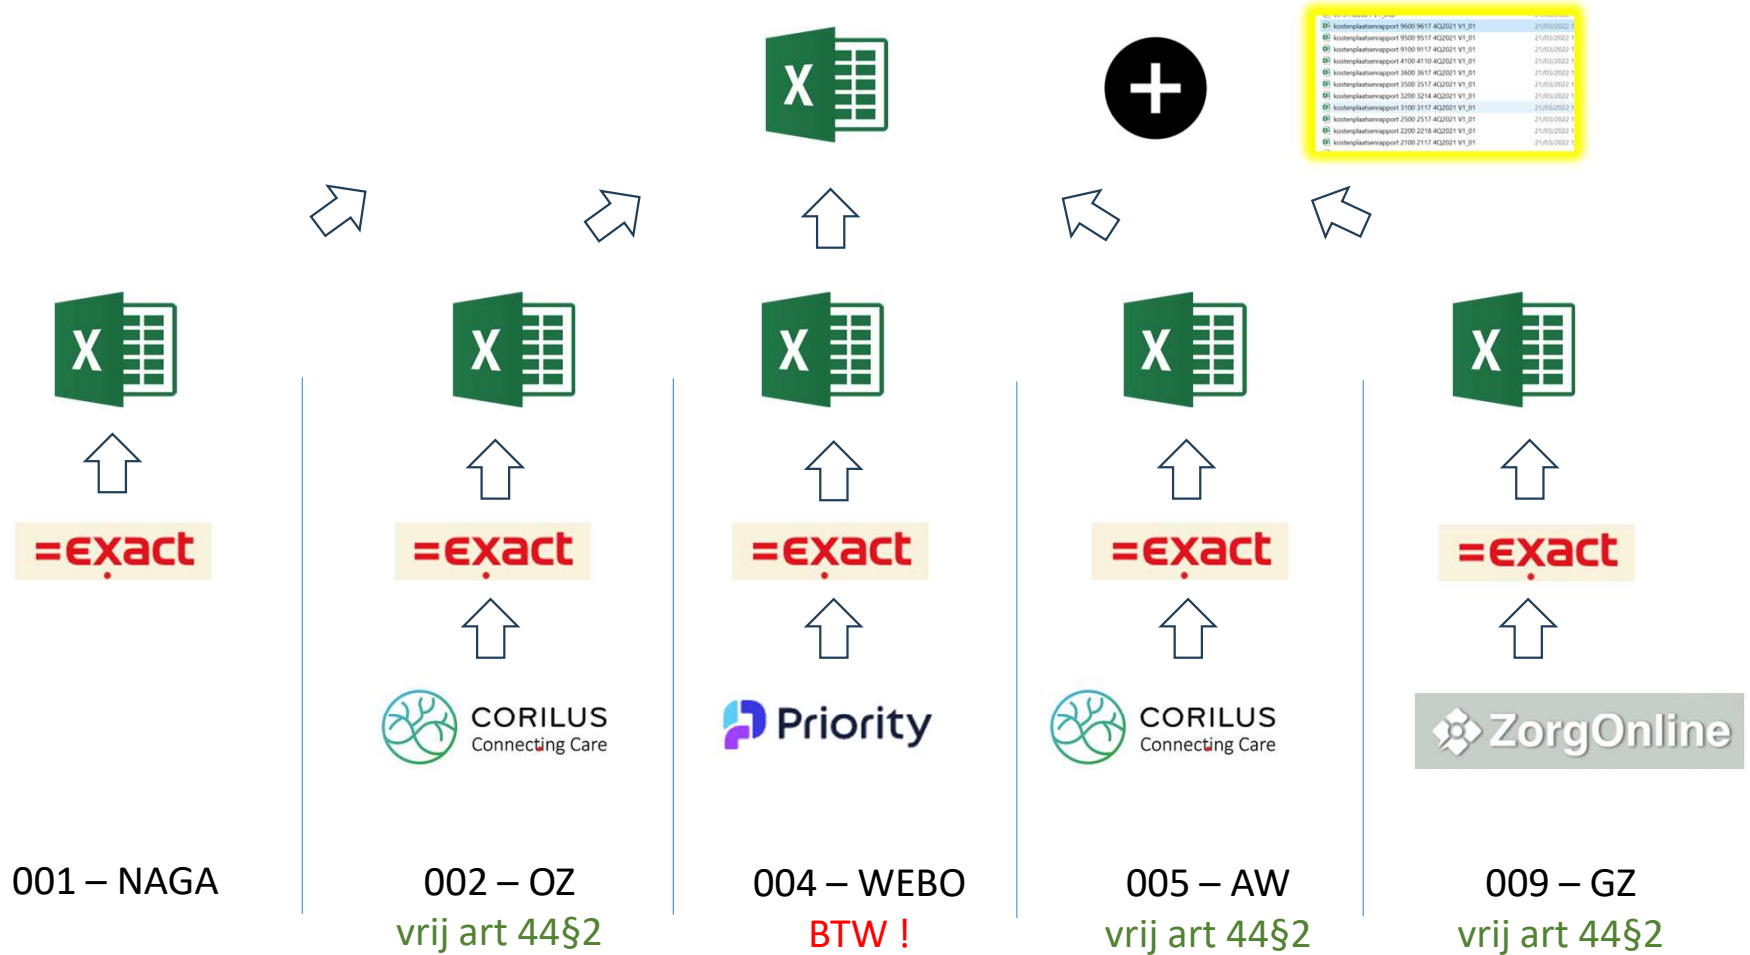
kostenplaatsenrapport 9600 9617 4Q2021 V1_01
kostenplaatsenrapport 9500 9517 4Q2021 V1_01
kostenplaatsenrapport 9100 9117 4Q2021 V1_01
kostenplaatsenrapport 4100 4110 4Q2021 V1_01
kostenplaatsenrapport 3600 3617 4Q2021 V1_01
kostenplaatsenrapport 3500 3517 4Q2021 V1_01
kostenplaatsenrapport 3200 3214 4Q2021 V1_01
kostenplaatsenrapport 3100 3117 4Q2021 V1_01
kostenplaatsenrapport 2500 2517 4Q2021 V1_01
kostenplaatsenrapport 2200 2218 4Q2021 V1_01
kostenplaatsenrapport 2100 2117 4Q2021 V1_01

=exact

=exact
CORILUS Connecting Care

=exact
Priority

=exact
CORILUS Connecting Care

=exact
ZorgOnline

001 – NAGA

002 – OZ
vrij art 44§2

004 – WEBO
BTW !

005 – AW
vrij art 44§2

009 – GZ
vrij art 44§2